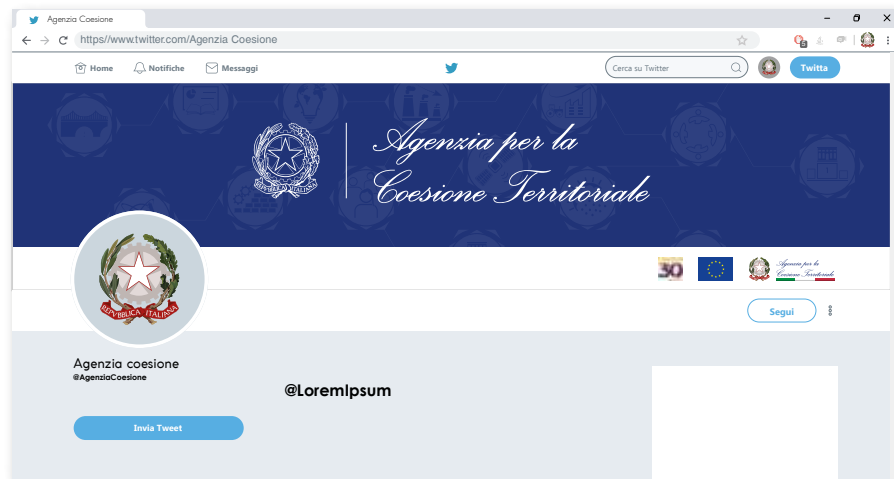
Agenzia Coesione

https//www.twitter.com/Agenzia Coesione

Home Notifiche Messaggi

Cerca su Twitter

Twitta

REPUBBLICA ITALIANA

Agenzia per la Coesione Territoriale

30

Agenzia per la Coesione Territoriale

REPUBBLICA ITALIANA

Segui

Agenzia coesione
@AgenziaCoesione

@LoremIpsum

Invia Tweet